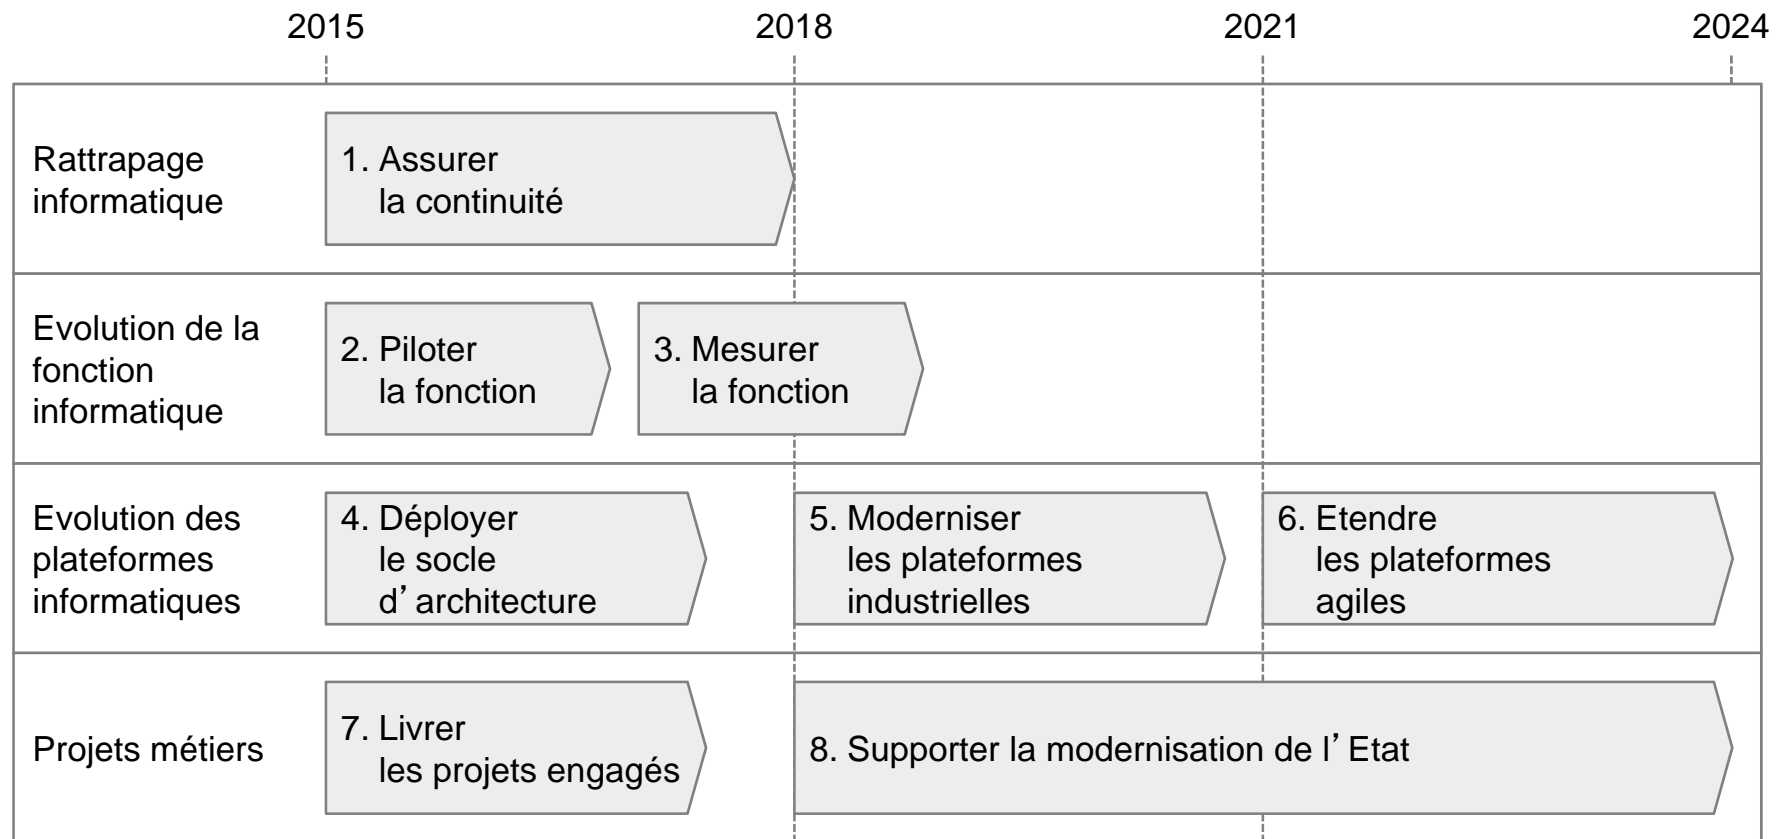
2015 2018 2021 2024

Rattrapage informatique

1. Assurer la continuité

Evolution de la fonction informatique

2. Piloter la fonction

3. Mesurer la fonction

Evolution des plateformes informatiques

4. Déployer le socle d’architecture

5. Moderniser les plateformes industrielles

6. Etendre les plateformes agiles

Projets métiers

7. Livrer les projets engagés

8. Supporter la modernisation de l’Etat